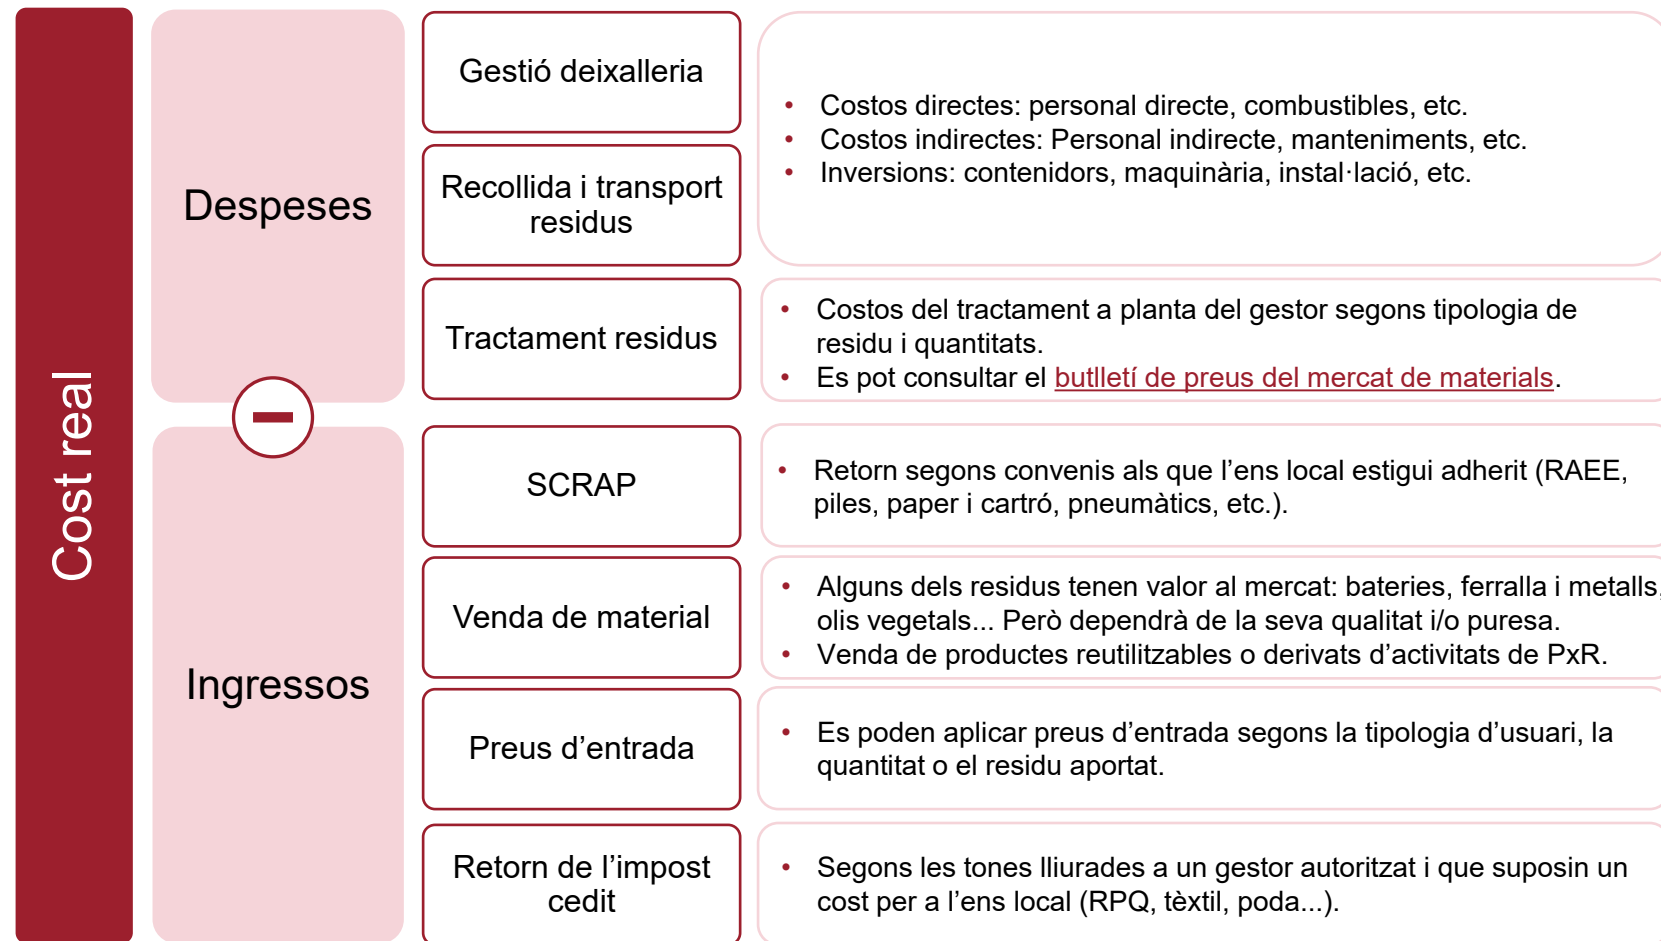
Cost real

Despeses

Gestió deixalleria

Recollida i transport residus

- Costos directes: personal directe, combustibles, etc.
- Costos indirectes: Personal indirecte, manteniments, etc.
- Inversions: contenidors, maquinària, instal·lació, etc.

Tractament residus

- Costos del tractament a planta del gestor segons tipologia de residu i quantitats.
- Es pot consultar el butlletí de preus del mercat de materials.

Ingressos

SCRAP

- Retorn segons convenis als que l'ens local estigui adherit (RAEE, piles, paper i cartró, pneumàtics, etc.).

Venda de material

- Alguns dels residus tenen valor al mercat: bateries, ferralla i metalls, olis vegetals... Però dependrà de la seva qualitat i/o puresa.
- Venda de productes reutilitzables o derivats d'activitats de PxR.

Preus d'entrada

- Es poden aplicar preus d'entrada segons la tipologia d'usuari, la quantitat o el residu aportat.

Retorn de l'impost cedit

- Segons les tones lliurades a un gestor autoritzat i que suposin un cost per a l'ens local (RPQ, tèxtil, poda...).